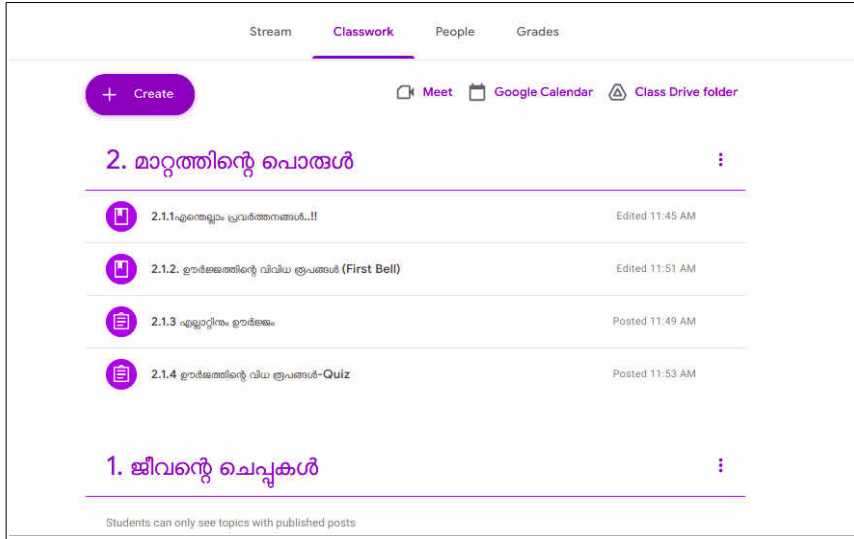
Stream
Classwork
People
Grades

+ Create

Meet
Google Calendar
Class Drive folder

2. മാറ്റത്തിന്റെ പൊരുൾ

2.1.1എന്തെല്ലാം പ്രവർത്തനങ്ങൾ..!!
Edited 11:45 AM

2.1.2. ഊർജ്ജത്തിന്റെ വിവിധ രൂപങ്ങൾ (First Bell)
Edited 11:51 AM

2.1.3 എല്ലാറ്റിനും ഊർജ്ജം
Posted 11:49 AM

2.1.4 ഊർജ്ജത്തിന്റെ വിധ രൂപങ്ങൾ-Quiz
Posted 11:53 AM

1. ജീവന്റെ ചെപ്പുകൾ

Students can only see topics with published posts